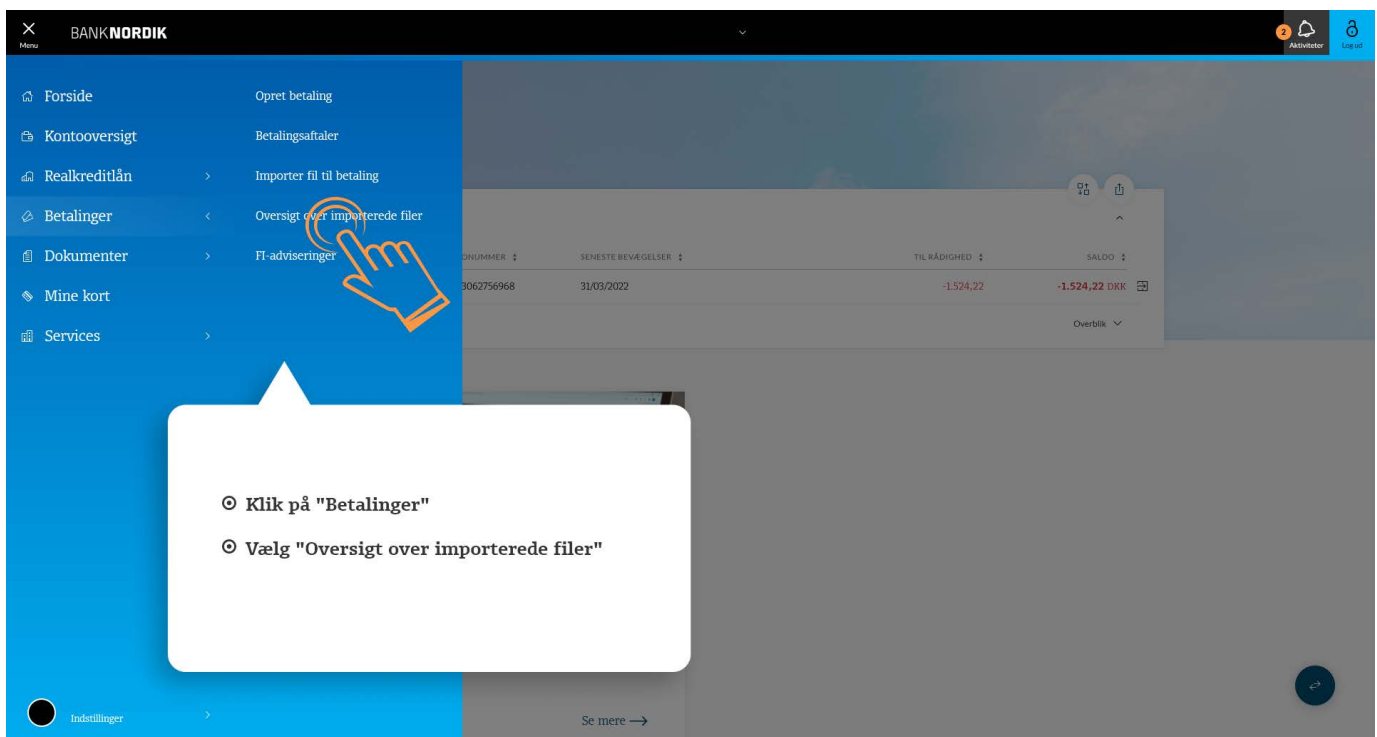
Menu
BANKNORDIK

2 Aktiviteter
Log ud

Forside
Kontooversigt
Realkreditlån
Betalinger
Dokumenter
Mine kort
Services

Opret betaling
Betalingsaftaler
Importer fil til betaling
Oversigt over importerede filer
FI-adviseringer

ONUMMER | SENESTE BEVÆGELSER | TIL RÅDIGHED | SALDO
3062756968 | 31/03/2022 | -1.524,22 | -1.524,22 DKK

Overblik

⊙ Klik på "Betalinger"

⊙ Vælg "Oversigt over importerede filer"

Indstillinger

Se mere ⟶